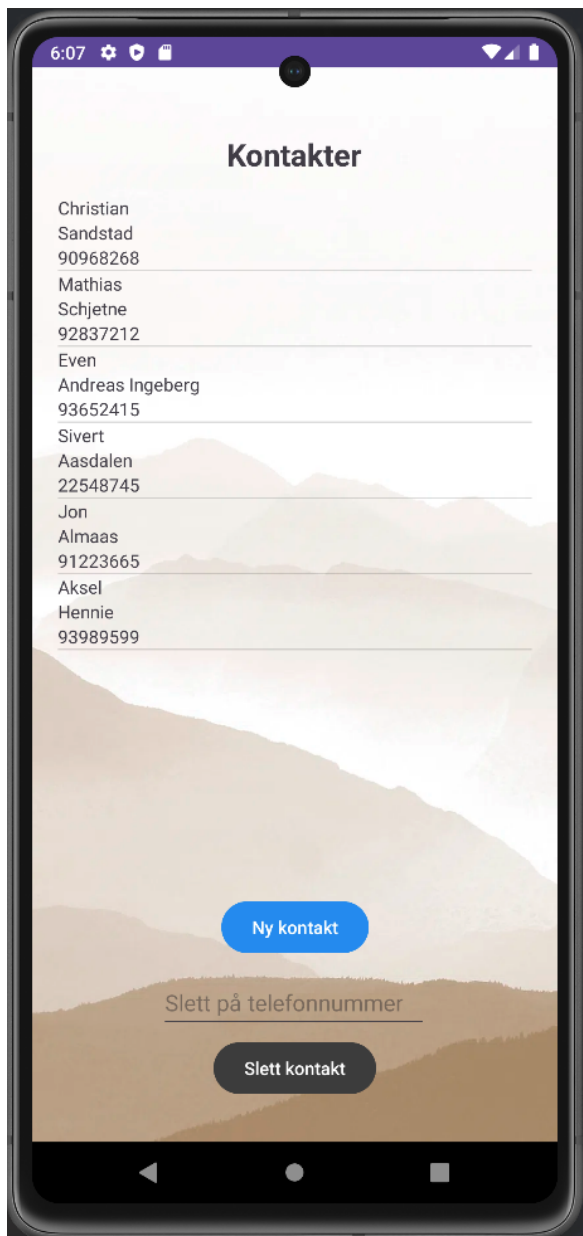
6:07

Kontakter

Christian
Sandstad
90968268

Mathias
Schjetne
92837212

Even
Andreas Ingeberg
93652415

Sivert
Aasdalen
22548745

Jon
Almaas
91223665

Aksel
Hennie
93989599

Ny kontakt

Slett på telefonnummer

Slett kontakt